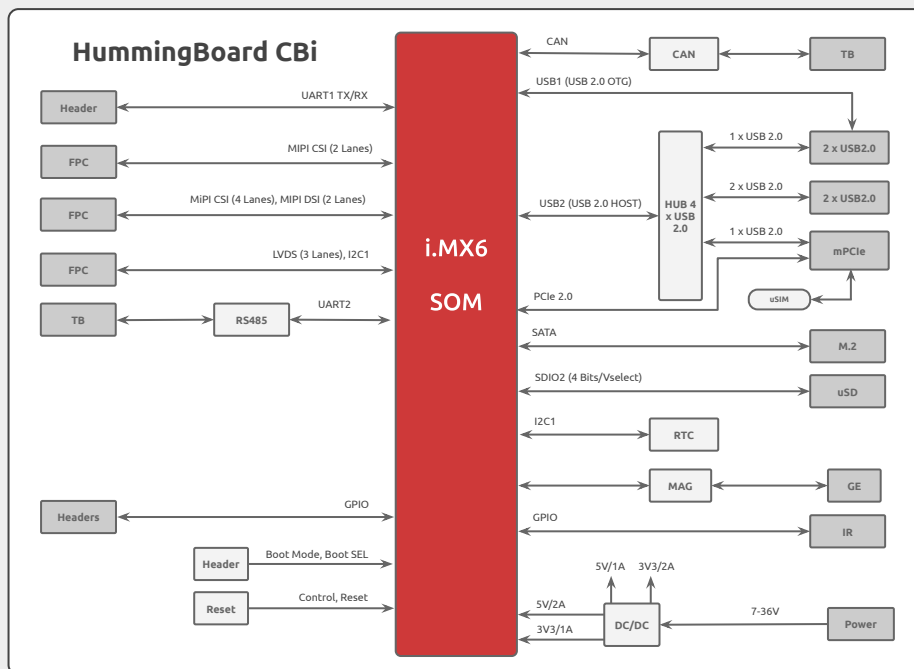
HummingBoard CBi

Header
UART1 TX/RX
FPC
MIPI CSI (2 Lanes)
FPC
MiPI CSI (4 Lanes), MIPI DSI (2 Lanes)
FPC
LVDS (3 Lanes), I2C1
TB
RS485
UART2
Headers
GPIO
Header
Boot Mode, Boot SEL
Reset
Control, Reset

i.MX6
SOM

CAN
CAN
TB
USB1 (USB 2.0 OTG)
HUB 4 x USB 2.0
1 x USB 2.0
2 x USB2.0
USB2 (USB 2.0 HOST)
2 x USB 2.0
2 x USB2.0
1 x USB 2.0
mPCIe
PCIe 2.0
uSIM
SATA
M.2
SDIO2 (4 Bits/Vselect)
uSD
I2C1
RTC
MAG
GE
GPIO
IR
5V/1A
3V3/2A
5V/2A
DC/DC
7-36V
Power
3V3/1A